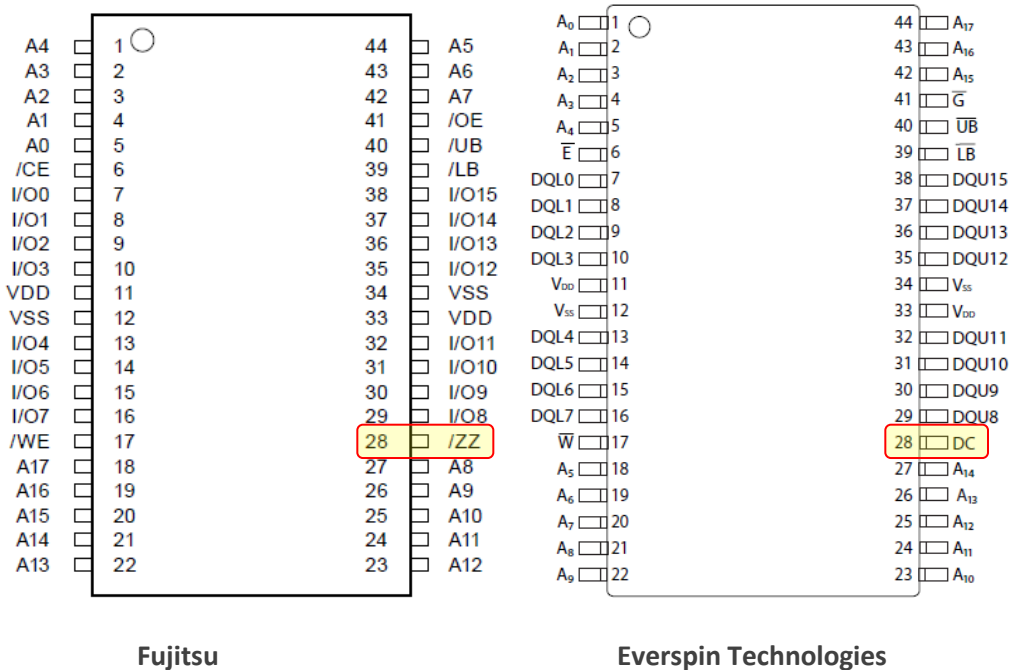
A4 1 44 A5
A3 2 43 A6
A2 3 42 A7
A1 4 41 /OE
A0 5 40 /UB
/CE 6 39 /LB
I/O0 7 38 I/O15
I/O1 8 37 I/O14
I/O2 9 36 I/O13
I/O3 10 35 I/O12
VDD 11 34 VSS
VSS 12 33 VDD
I/O4 13 32 I/O11
I/O5 14 31 I/O10
I/O6 15 30 I/O9
I/O7 16 29 I/O8
/WE 17 28 /ZZ
A17 18 27 A8
A16 19 26 A9
A15 20 25 A10
A14 21 24 A11
A13 22 23 A12

$A_0$ 1 44 $A_{17}$
$A_1$ 2 43 $A_{16}$
$A_2$ 3 42 $A_{15}$
$A_3$ 4 41 $\overline{G}$
$A_4$ 5 40 $\overline{UB}$
$\overline{E}$ 6 39 $\overline{LB}$
DQL0 7 38 DQU15
DQL1 8 37 DQU14
DQL2 9 36 DQU13
DQL3 10 35 DQU12
$V_{DD}$ 11 34 $V_{SS}$
$V_{SS}$ 12 33 $V_{DD}$
DQL4 13 32 DQU11
DQL5 14 31 DQU10
DQL6 15 30 DQU9
DQL7 16 29 DQU8
$\overline{W}$ 17 28 DC
$A_5$ 18 27 $A_{14}$
$A_6$ 19 26 $A_{13}$
$A_7$ 20 25 $A_{12}$
$A_8$ 21 24 $A_{11}$
$A_9$ 22 23 $A_{10}$

Fujitsu

Everspin Technologies